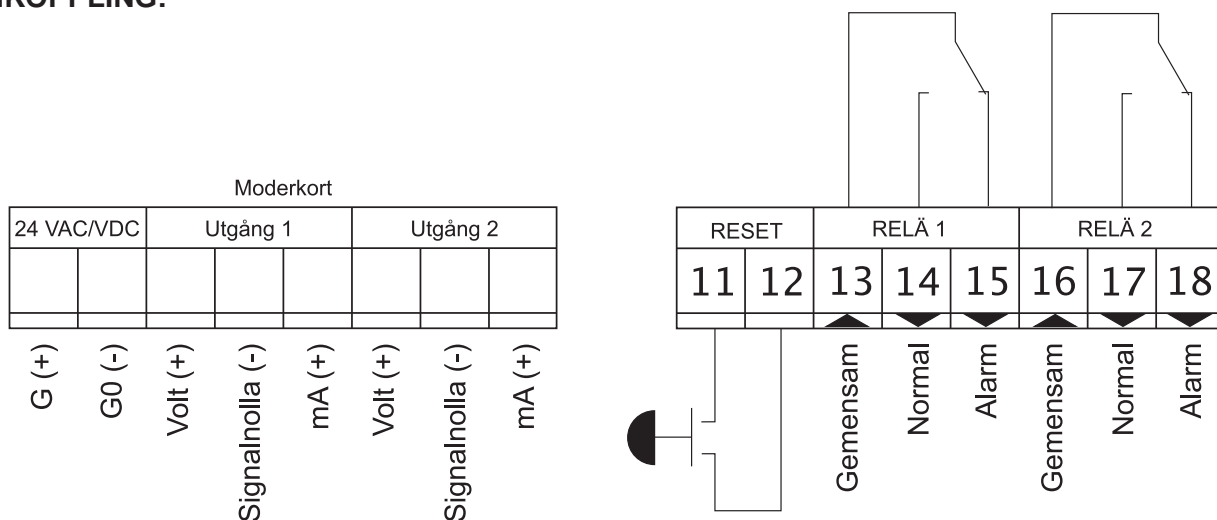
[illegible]KOPPLING:

Moderkort

| 24 VAC/VDC | | Utgång 1 | | | Utgång 2 | | |
|---|---|---|---|---|---|---|---|
| G (+) | G0 (-) | Volt (+) | Signalnolla (-) | mA (+) | Volt (+) | Signalnolla (-) | mA (+) |

| RESET | | RELÄ 1 | | | RELÄ 2 | | |
|---|---|---|---|---|---|---|---|
| 11 | 12 | 13 | 14 | 15 | 16 | 17 | 18 |
| | | Gemensam | Normal | Alarm | Gemensam | Normal | Alarm |